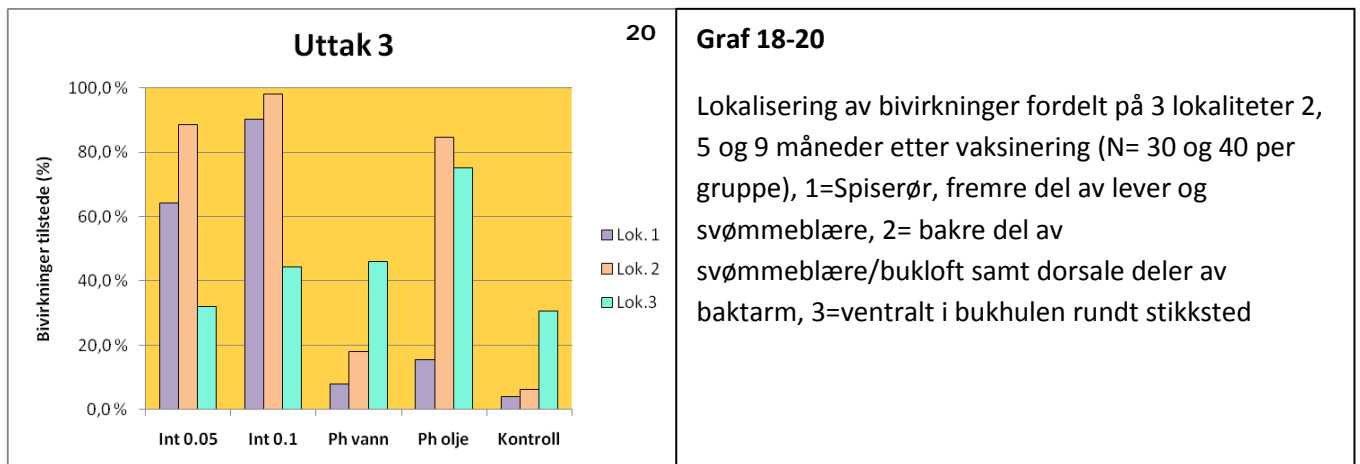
Uttak 3

20

100,0%
80,0%
60,0%
40,0%
20,0%
0,0%

Bivirkninger tilstede (%)

Int 0.05
Int 0.1
Ph vann
Ph olje
Kontroll

Lok. 1
Lok. 2
Lok.3

Graf 18-20

Lokalisering av bivirkninger fordelt på 3 lokaliteter 2, 5 og 9 måneder etter vaksinering (N= 30 og 40 per gruppe), 1=Spiserør, fremre del av lever og svømmeblære, 2= bakre del av svømmeblære/bukloft samt dorsale deler av baktarm, 3=ventralt i bukhulen rundt stikksted